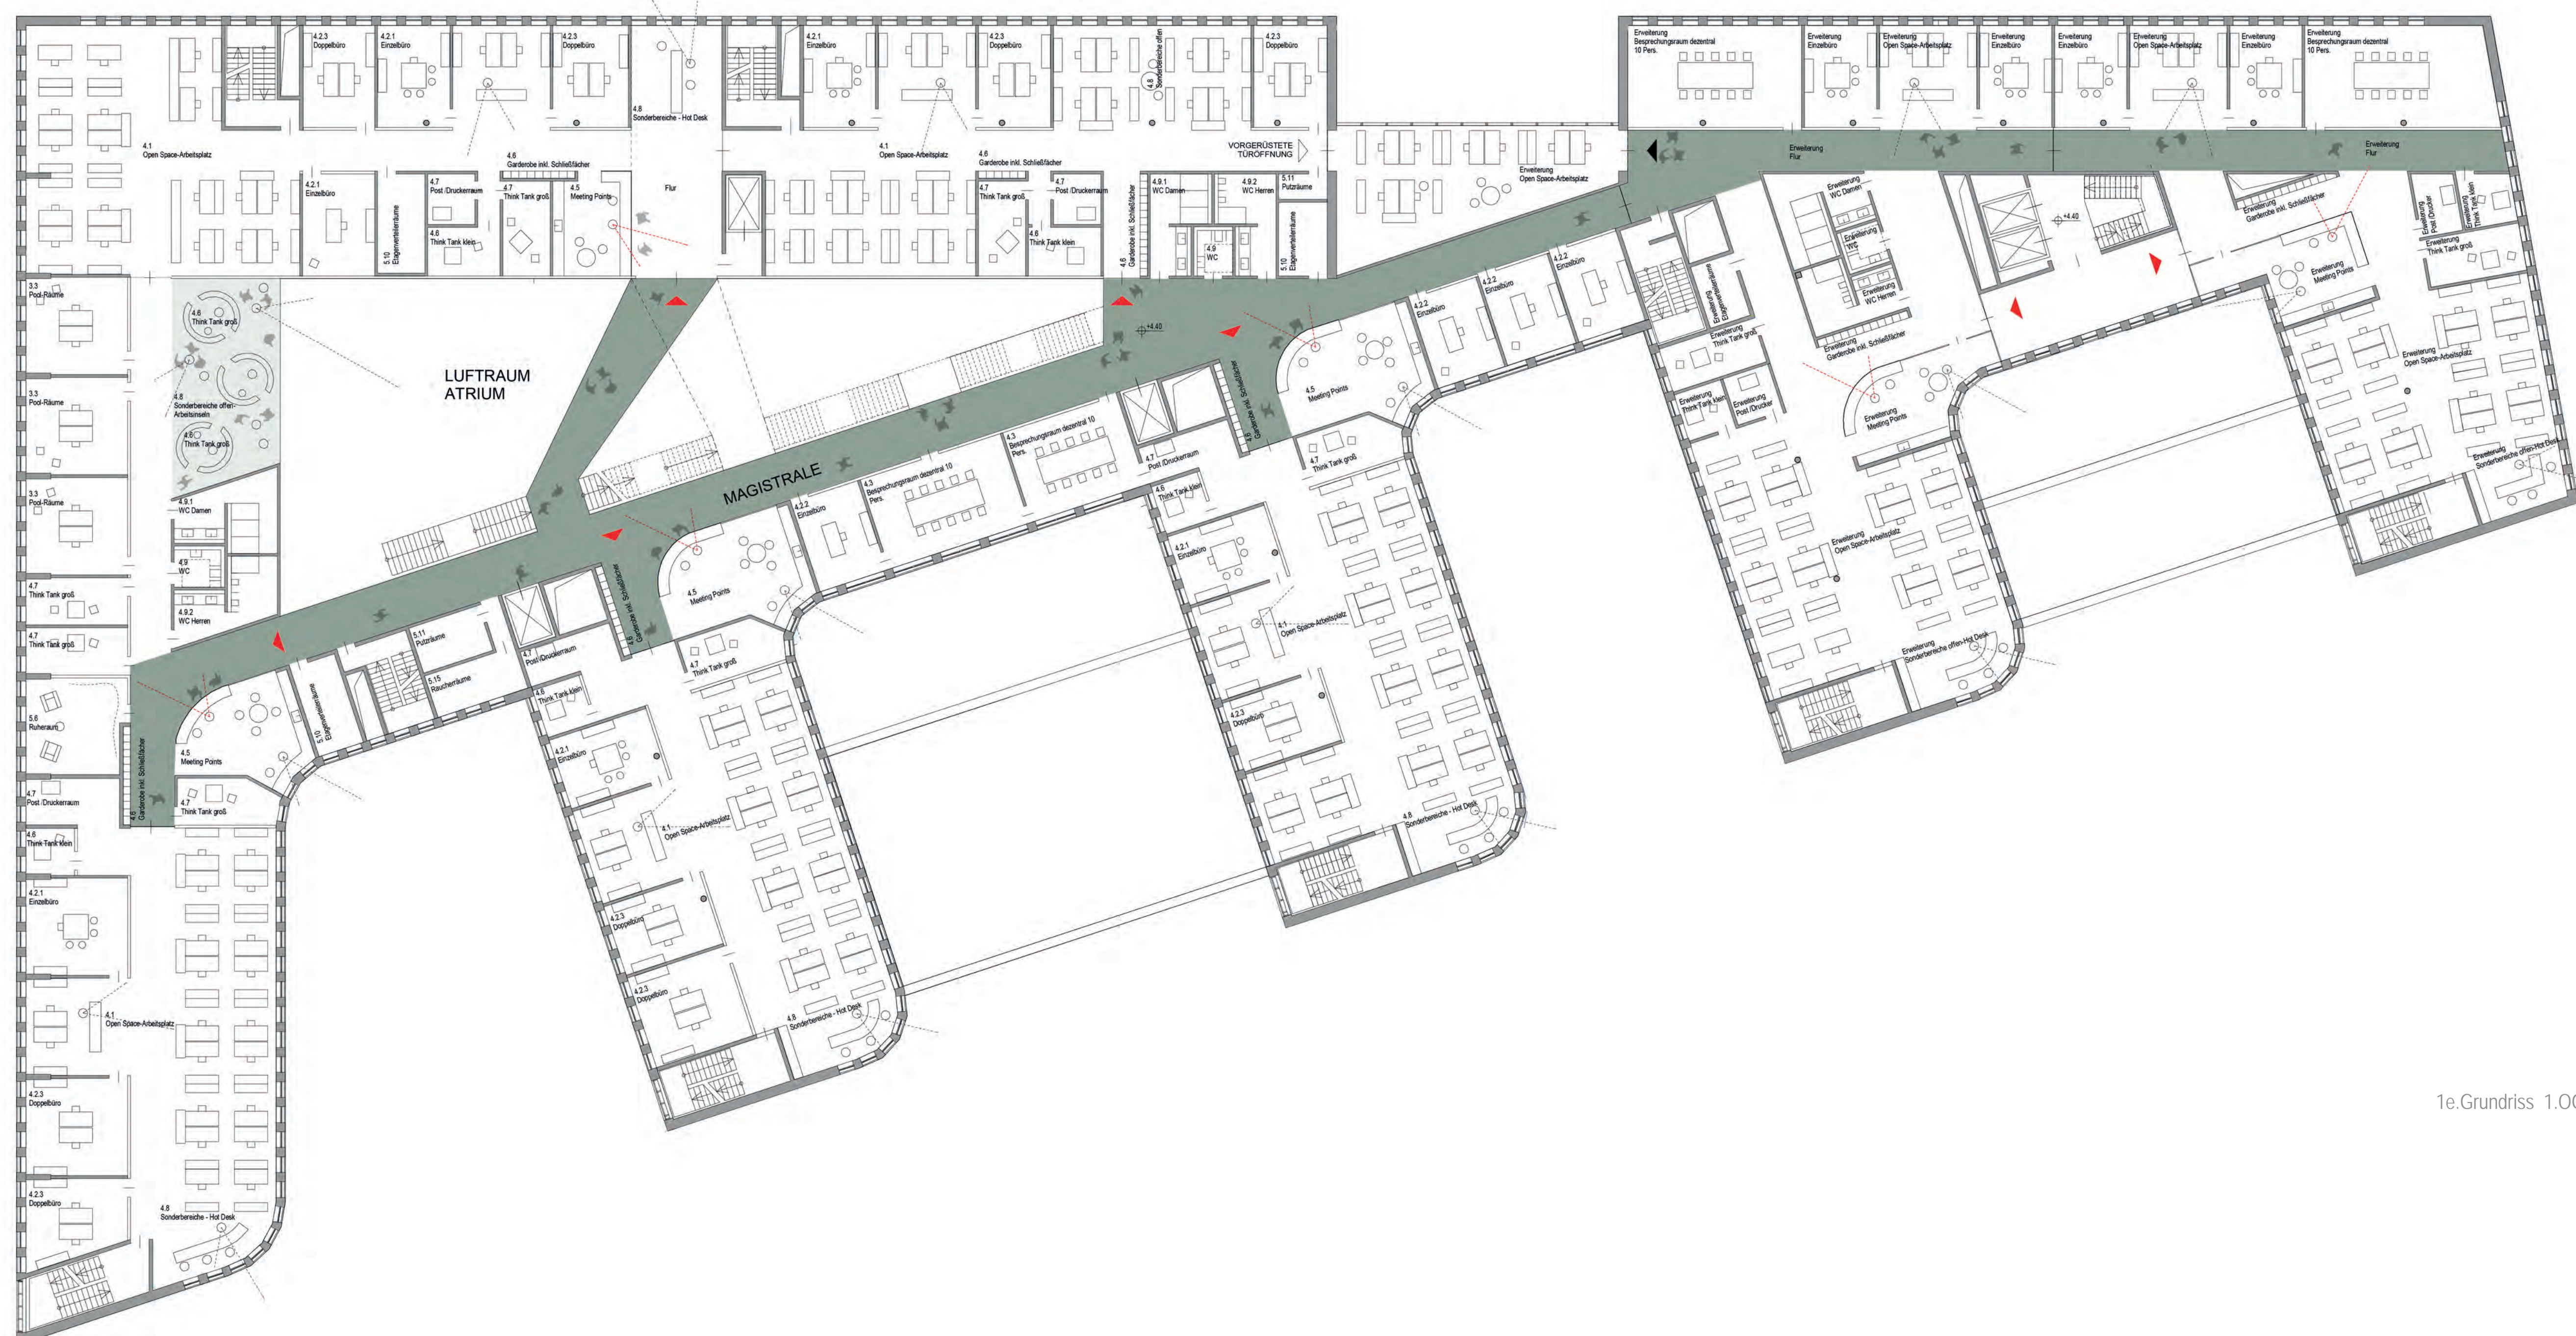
4.2.3
Doppelbüro

4.2.1
Einzelbüro

4.2.3
Doppelbüro

4.8
Sonderbereiche - Hot Desk

4.2.1
Einzelbüro

4.2.3
Doppelbüro

4.8
Sonderbereiche offen

4.2.3
Doppelbüro

4.1
Open Space-Arbeitsplatz

4.6
Garderobe inkl. Schließfächer

4.1
Open Space-Arbeitsplatz

4.6
Garderobe inkl. Schließfächer

VORGERÜSTETE TÜRÖFFNUNG

4.2.1
Einzelbüro

4.7
Post /Druckerraum

4.7
Think Tank groß

4.5
Meeting Points

Flur

4.7
Think Tank groß

4.7
Post /Druckerraum

4.9.1
WC Damen

4.9.2
WC Herren

5.11
Putzräume

5.10
Etagenverteilerräume

4.6
Think Tank klein

4.6
Think Tank klein

4.6
Garderobe inkl. Schließfächer

4.9
WC

5.10
Etagenverteilerräume

Erweiterung
Open Space-Arbeitsplatz

Erweiterung
Besprechungsraum dezentral
10 Pers.

Erweiterung
Einzelbüro

Erweiterung
Open Space-Arbeitsplatz

Erweiterung
Einzelbüro

Erweiterung
Einzelbüro

Erweiterung
Open Space-Arbeitsplatz

Erweiterung
Einzelbüro

Erweiterung
Besprechungsraum dezentral
10 Pers.

Erweiterung
Flur

Erweiterung
Flur

3.3
Pool-Räume

4.6
Think Tank groß

LUFTRAUM
ATRIUM

+4.40

4.2.2
Einzelbüro

4.2.2
Einzelbüro

4.2.2
Einzelbüro

3.3
Pool-Räume

4.8
Sonderbereiche offen Arbeitsinseln

4.6
Think Tank groß

4.3
Besprechungsraum dezentral 10 Pers.

4.7
Post /Druckerraum

4.6
Garderobe inkl. Schließfächer

4.5
Meeting Points

3.3
Pool-Räume

4.9.1
WC Damen

MAGISTRALE

4.3
Besprechungsraum dezentral 10 Pers.

4.6
Think Tank klein

4.7
Think Tank groß

4.9
WC

4.2.2
Einzelbüro

4.2.1
Einzelbüro

4.7
Think Tank groß

4.9.2
WC Herren

4.5
Meeting Points

4.6
Garderobe inkl. Schließfächer

4.1
Open Space-Arbeitsplatz

4.7
Think Tank groß

5.11
Putzräume

4.7
Post /Druckerraum

4.7
Think Tank groß

5.15
Raucherräume

4.6
Think Tank klein

4.2.3
Doppelbüro

5.6
Ruheraum

5.10
Etagenverteilerräume

4.5
Meeting Points

4.2.1
Einzelbüro

4.8
Sonderbereiche - Hot Desk

4.7
Post /Druckerraum

4.7
Think Tank groß

4.1
Open Space-Arbeitsplatz

4.6
Think Tank klein

4.6
Garderobe inkl. Schließfächer

4.2.3
Doppelbüro

4.2.1
Einzelbüro

4.2.3
Doppelbüro

4.1
Open Space-Arbeitsplatz

4.8
Sonderbereiche - Hot Desk

4.2.3
Doppelbüro

4.2.3
Doppelbüro

4.8
Sonderbereiche - Hot Desk

Erweiterung
WC Damen

Erweiterung
WC

Erweiterung
WC Herren

Erweiterung
Garderobe inkl. Schließfächer

Erweiterung
Etagenverteilerräume

Erweiterung
Think Tank groß

Erweiterung
Think Tank klein

Erweiterung
Post /Drucker

Erweiterung
Meeting Points

+4.40

Erweiterung
Garderobe inkl. Schließfächer

Erweiterung
Post /Drucker

Erweiterung
Think Tank klein

Erweiterung
Think Tank groß

Erweiterung
Meeting Points

Erweiterung
Open Space-Arbeitsplatz

Erweiterung
Sonderbereiche offen-Hot Desk

Erweiterung
Open Space-Arbeitsplatz

Erweiterung
Sonderbereiche offen-Hot Desk

1e.Grundriss 1.O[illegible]